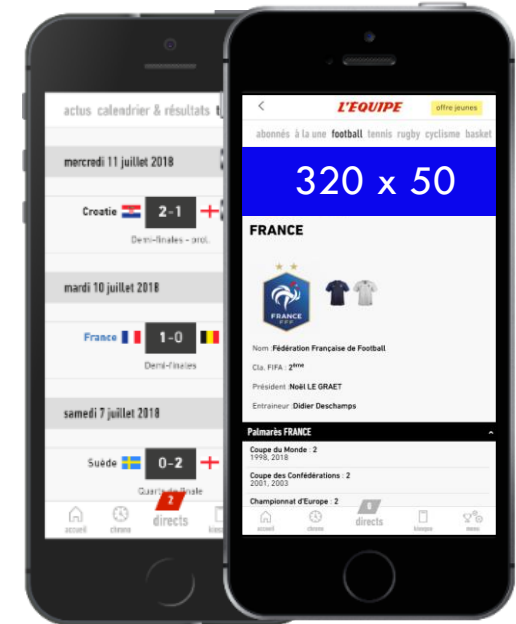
actus calendrier & résultats

mercredi 11 juillet 2018

Croatie 2-1

Demi-finales - prol.

mardi 10 juillet 2018

France 1-0

Demi-finales

samedi 7 juillet 2018

Suède 0-2

Quarts de finale

accueil chrono 2 directs kiosque

L'EQUIPE offre jeunes

abonnés à la une football tennis rugby cyclisme basket

320 x 50

FRANCE

FRANCE FFF

Nom : Fédération Française de Football

Cla. FIFA : 2ème

Président : Noël LE GRAET

Entraineur : Didier Deschamps

Palmarès FRANCE

Coupe du Monde : 2
1998, 2018

Coupe des Confédérations : 2
2001, 2003

Championnat d'Europe : 2

accueil chrono 5 directs kiosque menu